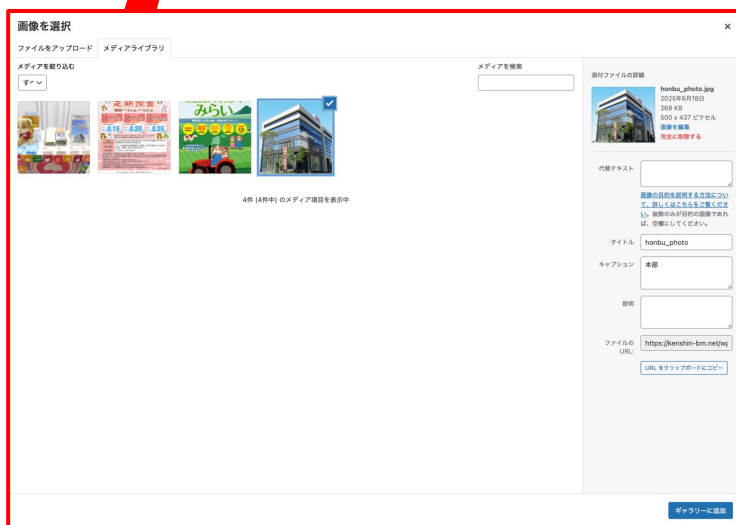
画像を選択

×

ファイルをアップロード

メディアライブラリ

メディアを絞り込む

すべ

メディアを検索

定期預金

6.15

8.20

8.25

みらい

4件 (4件中) のメディア項目を表示中

添付ファイルの詳細

honbu_photo.jpg

2025年6月18日

268 KB

500 x 437 ピクセル

画像を編集

完全に削除する

代替テキスト

画像の目的を説明する方法について、詳しくはこちらをご覧ください。装飾のみが目的の画像であれば、空欄にしてください。

タイトル

honbu_photo

キャプション

本部

説明

ファイルの URL:

https://kenshin-bm.net/wp

URL をクリップボードにコピー

ギャラリーに追加